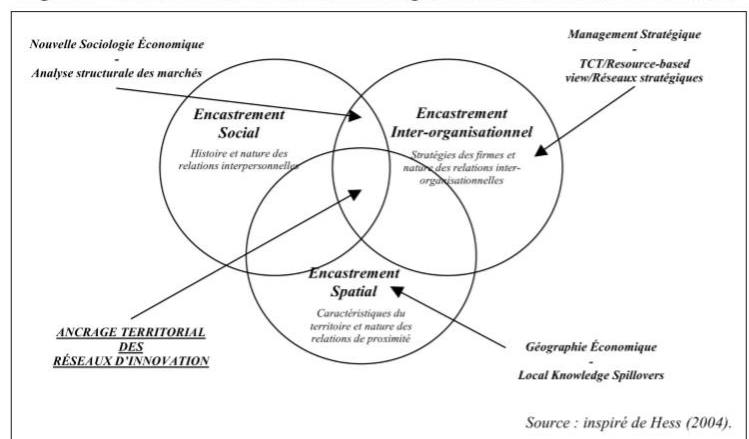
Nouvelle Sociologie Économique
-
Analyse structurale des marchés

Management Stratégique
-
TCT/Resource-based view/Réseaux stratégiques

Encastrement Social

Histoire et nature des relations interpersonnelles

Encastrement Inter-organisationnel

Stratégies des firmes et nature des relations inter-organisationnelles

Encastrement Spatial

Caractéristiques du territoire et nature des relations de proximité

ANCRAGE TERRITORIAL DES RÉSEAUX D'INNOVATION

Géographie Économique
-
Local Knowledge Spillovers

Source : inspiré de Hess (2004).